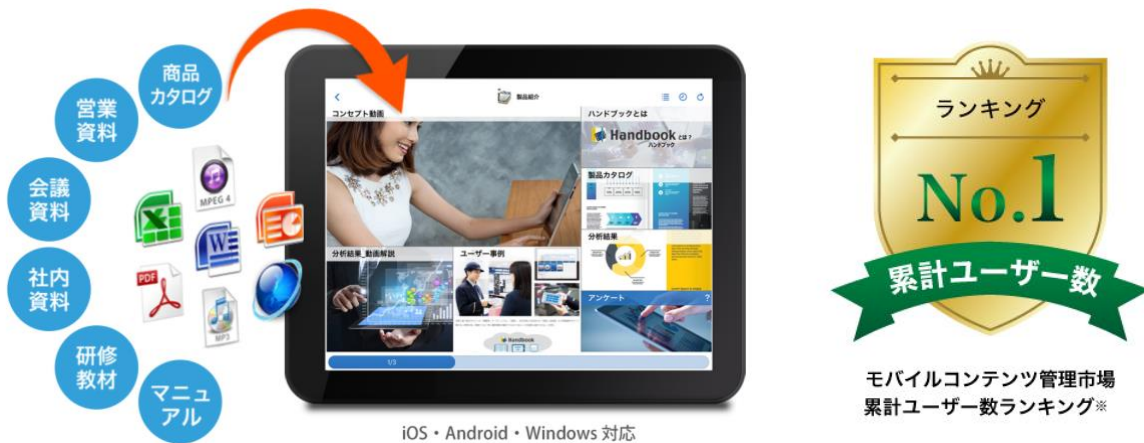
商品
カタログ

営業
資料

会議
資料

社内
資料

研修
教材

マニュ
アル

MPEG 4

PDF

MP3

製品紹介

コンセプト動画

ハンドブックとは

Handbook とは？
ハンドブック

製品カタログ

分析結果

分析結果_動画解説

ユーザー事例

アンケート

Handbook

1/3

iOS・Android・Windows 対応

ランキング

No.1

累計ユーザー数

モバイルコンテンツ管理市場
累計ユーザー数ランキング※